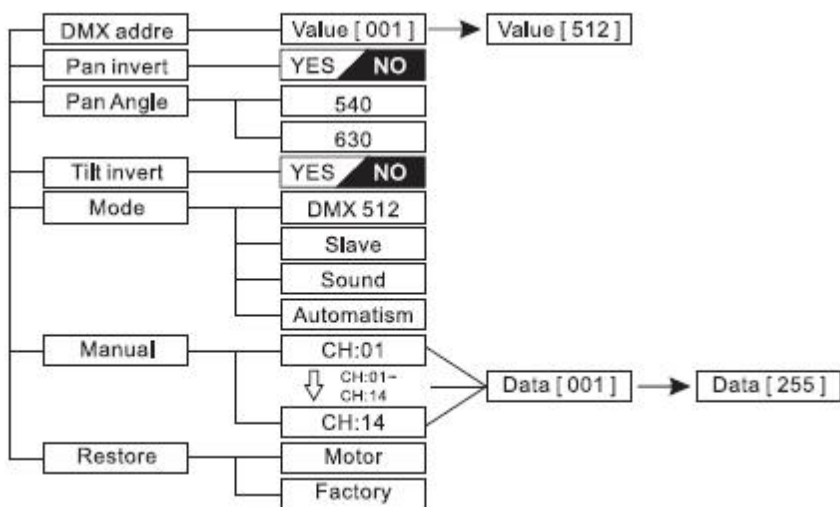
DMX addre
Value [ 001 ]
Value [ 512 ]
Pan invert
YES NO
Pan Angle
540
630
Tilt invert
YES NO
Mode
DMX 512
Slave
Sound
Automatism
Manual
CH:01
CH:01~ CH:14
CH:14
Data [ 001 ]
Data [ 255 ]
Restore
Motor
Factory